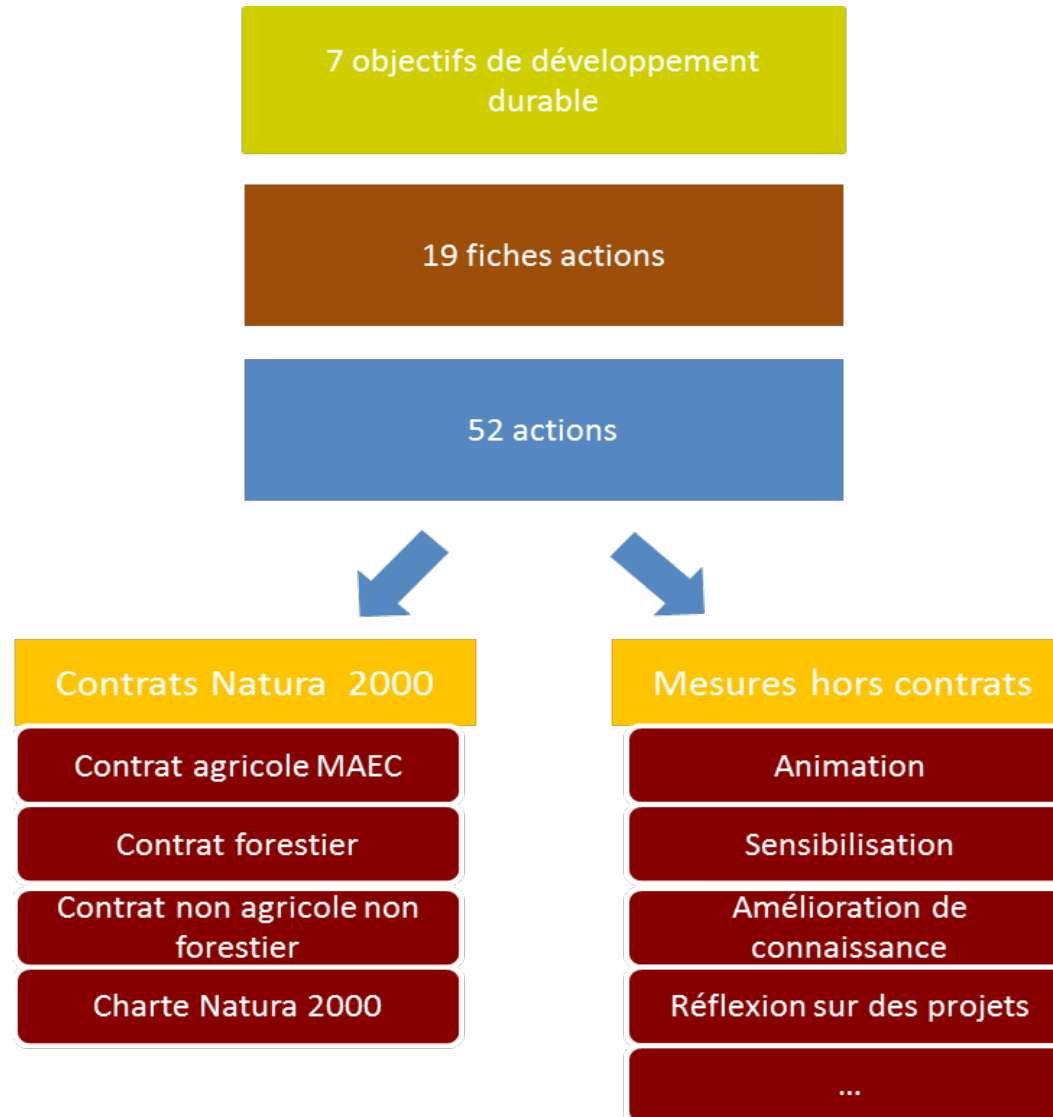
7 objectifs de développement durable

19 fiches actions

52 actions

Contrats Natura 2000

Contrat agricole MAEC

Contrat forestier

Contrat non agricole non forestier

Charte Natura 2000

Mesures hors contrats

Animation

Sensibilisation

Amélioration de connaissance

Réflexion sur des projets

...